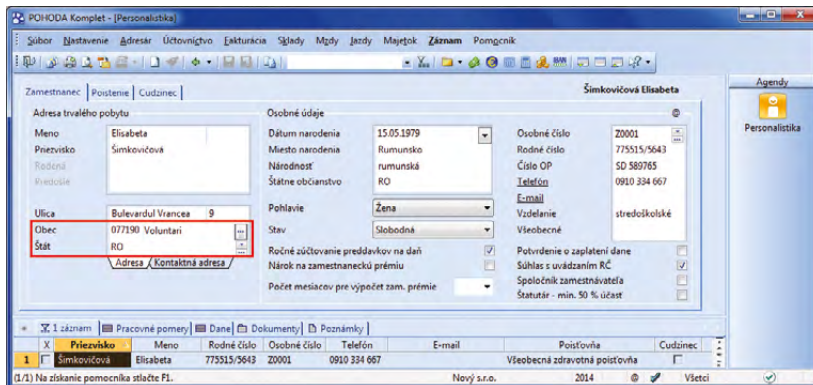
POHODA Komplet - [Personalistika]

Súbor Nastavenie Adresár Účtovníctvo Fakturácia Sklady Mzdy Jazdy Majetok Záznam Pomocník

Agendy
Personalistika

Zamestnanec Poistenie Cudzinec

Šimkovičová Elisabeta

Adresa trvalého pobytu

Meno Elisabeta
Priezvisko Šimkovičová
Rodené
Predošlé

Ulica Bulevardul Vrancea 9
Obec 077190 Voluntari
Štát RO

Adresa Kontaktná adresa

Osobné údaje

Dátum narodenia 15.05.1979
Miesto narodenia Rumunsko
Národnosť rumunská
Štátne občianstvo RO

Pohlavie Žena
Stav Slobodná

Ročné zúčtovanie preddavkov na daň
Nárok na zamestnaneckú prémiu

Počet mesiacov pre výpočet zam. prémie

Osobné číslo Z0001
Rodné číslo 775515/5643
Číslo OP SD 589765
Telefón 0910 334 667
E-mail
Vzdelanie stredoškolské
Všeobecné

Potvrdenie o zaplatení dane
Súhlas s uvádzaním RČ
Spoločník zamestnávateľa
Štatutár - min. 50 % účast

Σ 1 záznam Pracovné pomery Dane Dokumenty Poznámky

| | X | Priezvisko | Meno | Rodné číslo | Osobné číslo | Telefón | E-mail | Poisťovňa | Cudzinec |
|---|---|---|---|---|---|---|---|---|---|
| 1 | | Šimkovičová | Elisabeta | 775515/5643 | Z0001 | 0910 334 667 | | Všeobecná zdravotná poisťovňa | |

(1/1) Na získanie pomocníka stlačte F1. Nový s.r.o. 2014 Všetci